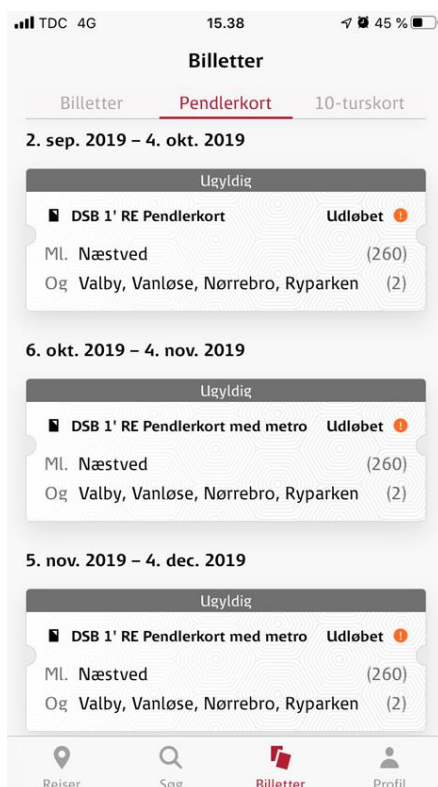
TDC 4G 15.38 45 %

Billetter

Billetter Pendlerkort 10-turskort

2. sep. 2019 – 4. okt. 2019

Ugyldig

DSB 1' RE Pendlerkort Udløbet

Ml. Næstved (260)

Og Valby, Vanløse, Nørrebro, Ryparken (2)

6. okt. 2019 – 4. nov. 2019

Ugyldig

DSB 1' RE Pendlerkort med metro Udløbet

Ml. Næstved (260)

Og Valby, Vanløse, Nørrebro, Ryparken (2)

5. nov. 2019 – 4. dec. 2019

Ugyldig

DSB 1' RE Pendlerkort med metro Udløbet

Ml. Næstved (260)

Og Valby, Vanløse, Nørrebro, Ryparken (2)

Rejser Søg Billetter Profil